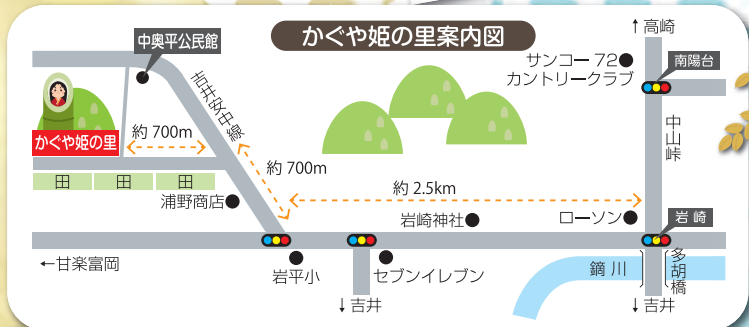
かぐや姫の里案内図

中奥平公民館

吉井安中線

↑高崎

サンコー72 カントリークラブ

南陽台

中山峠

かぐや姫の里

約700m

約700m

田 田 田

約2.5km

浦野商店

岩崎神社

ローソン

岩崎

←甘楽富岡

岩平小

セブンイレブン

鏑川

多胡橋

↓吉井

↓吉井